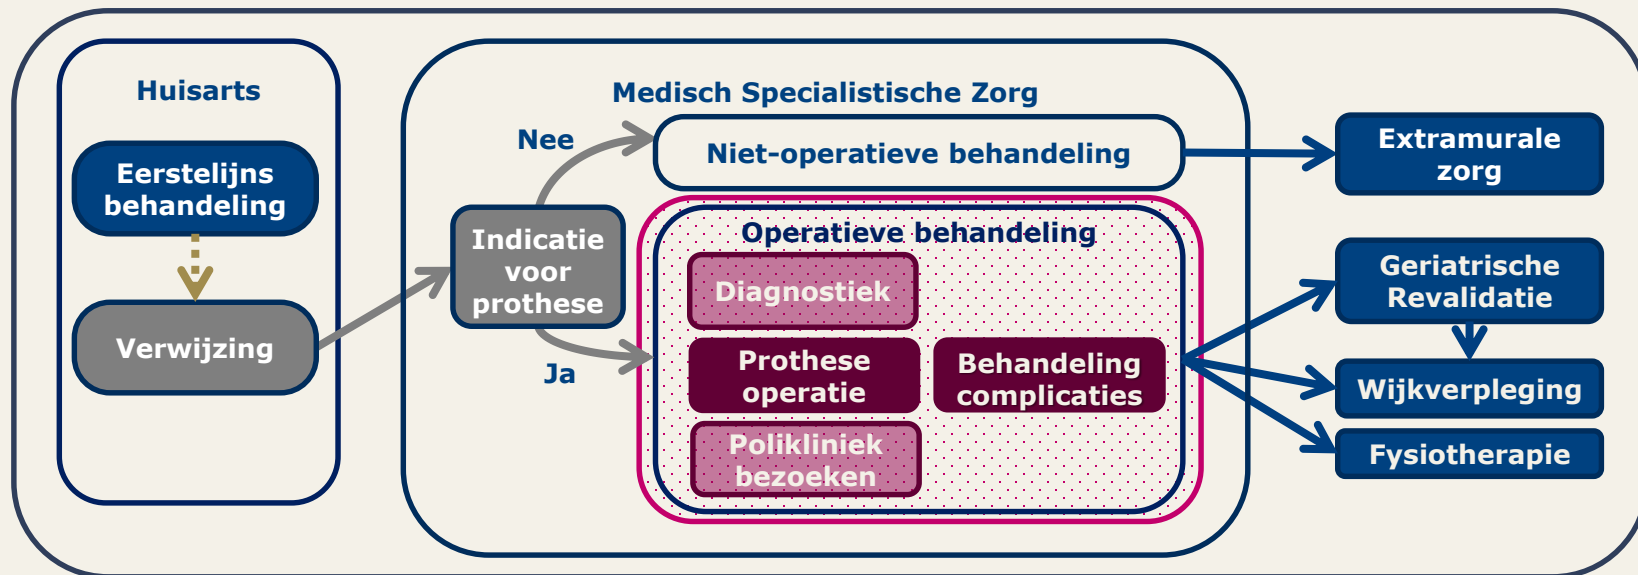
Huisarts

Eerstelijns behandeling

Verwijzing

Medisch Specialistische Zorg

Nee

Niet-operatieve behandeling

Indicatie voor prothese

Ja

Operatieve behandeling

Diagnostiek

Prothese operatie

Behandeling complicaties

Polikliniek bezoeken

Extramurale zorg

Geriatrische Revalidatie

Wijkverpleging

Fysiotherapie